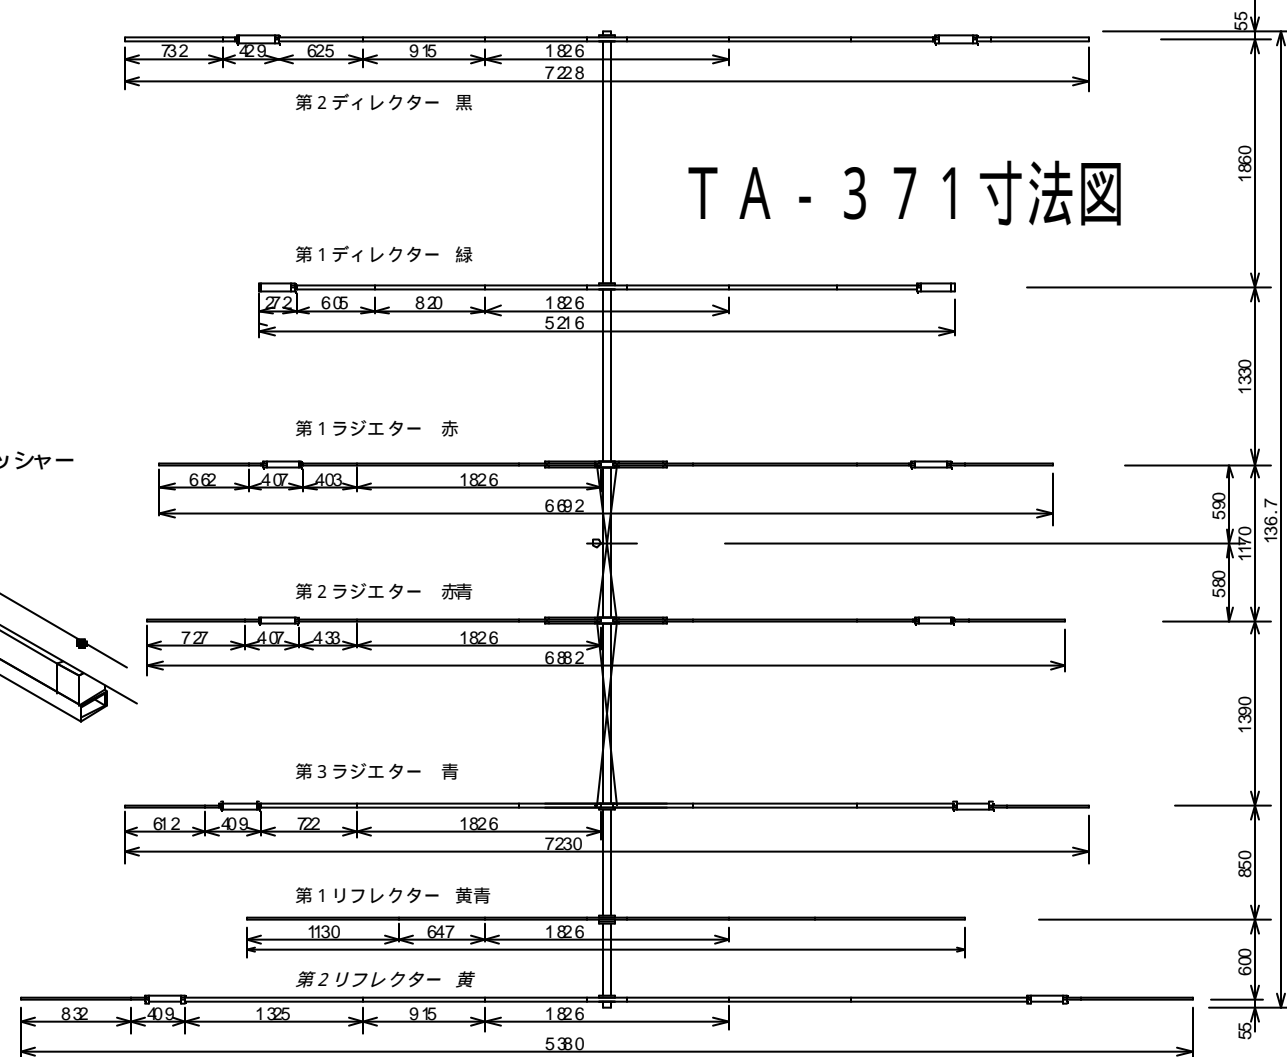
732 429 625 915 1826
7228
第２ディレクター 黒

TA-371寸法図

第１ディレクター 緑
272 605 820 1826
5216

第１ラジエター 赤
ッシャー
662 407 403 1826
6692

第２ラジエター 赤青
727 407 433 1826
6882

第３ラジエター 青
612 409 722 1826
7230

第１リフレクター 黄青
1130 647 1826

第２リフレクター 黄
832 409 1325 915 1826
5380

55
1860
1330
590
1170
136.7
580
1390
850
600
55